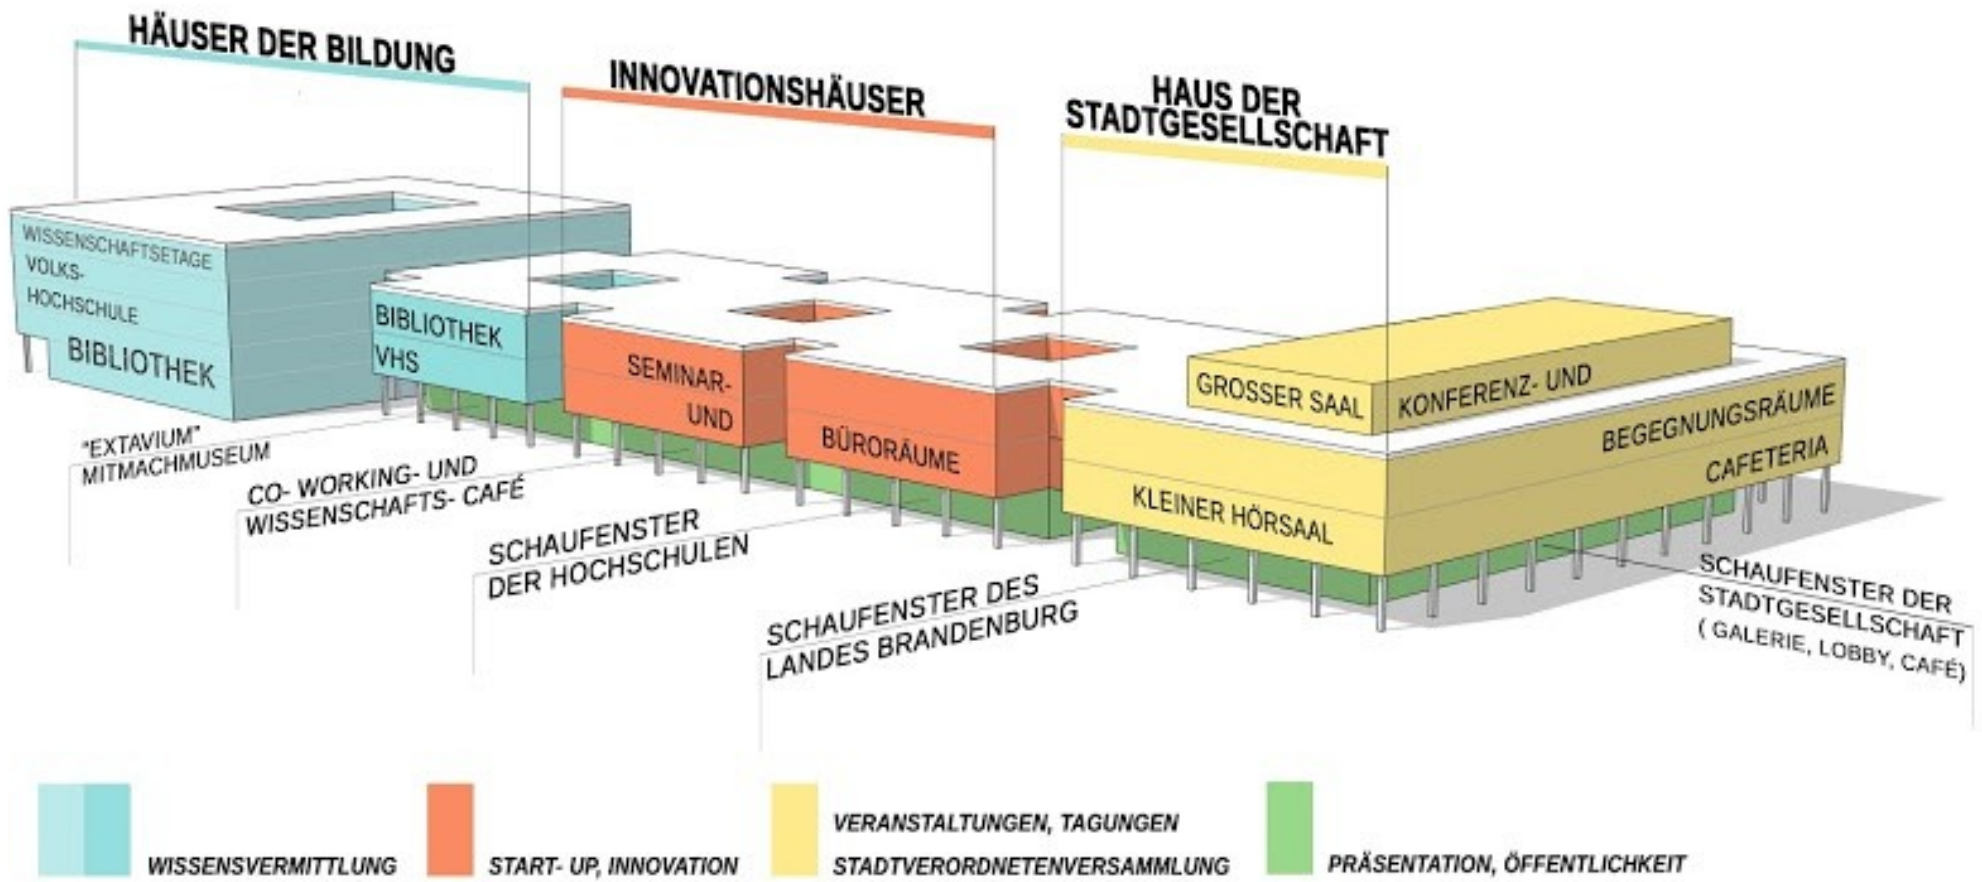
HÄUSER DER BILDUNG

INNOVATIONSHÄUSER

HAUS DER STADTGESELLSCHAFT

WISSENSCHAFTSETAGE
VOLKS-HOCHSCHULE
BIBLIOTHEK

BIBLIOTHEK VHS

SEMINAR- UND

BÜRORÄUME

GROSSER SAAL

KONFERENZ- UND BEGEGNUNGSRÄUME

CAFETERIA

KLEINER HÖRSAAL

"EXTAVIUM" MITMACHMUSEUM

CO- WORKING- UND WISSENSCHAFTS- CAFÉ

SCHAUFENSTER DER HOCHSCHULEN

SCHAUFENSTER DES LANDES BRANDENBURG

SCHAUFENSTER DER STADTGESELLSCHAFT ( GALERIE, LOBBY, CAFÉ)

WISSENSVERMITTLUNG

START- UP, INNOVATION

VERANSTALTUNGEN, TAGUNGEN
STADTVERORDNETENVERSAMMLUNG

PRÄSENTATION, ÖFFENTLICHKEIT